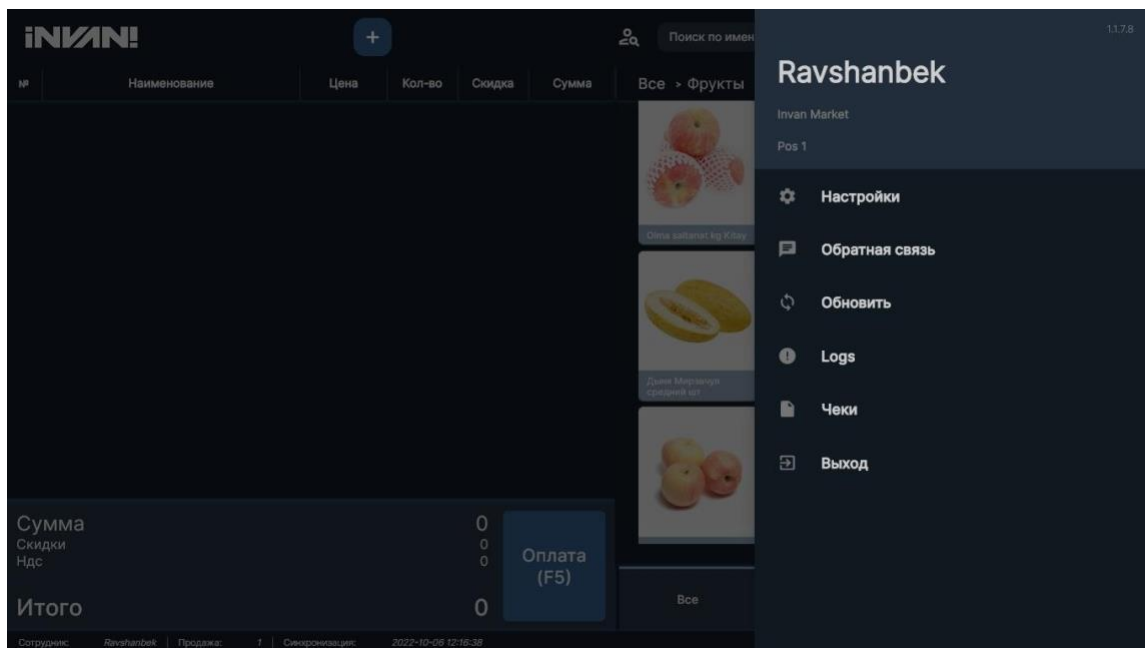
iNVAN!

+

Поиск по имен

| № | Наименование | Цена | Кол-во | Скидка | Сумма |
|---|---|---|---|---|---|

Все > Фрукты

Olma saltanat kg Kitay

Дыня Мирзачул средний шт

Сумма 0
Скидки 0
Ндс 0

Итого 0

Оплата (F5)

Все

Сотрудник: Ravshanbek | Продажа: 1 | Синхронизация: 2022-10-06 12:16:38

1.1.7.8

Ravshanbek

Invan Market

Pos 1

Настройки

Обратная связь

Обновить

Logs

Чеки

Выход